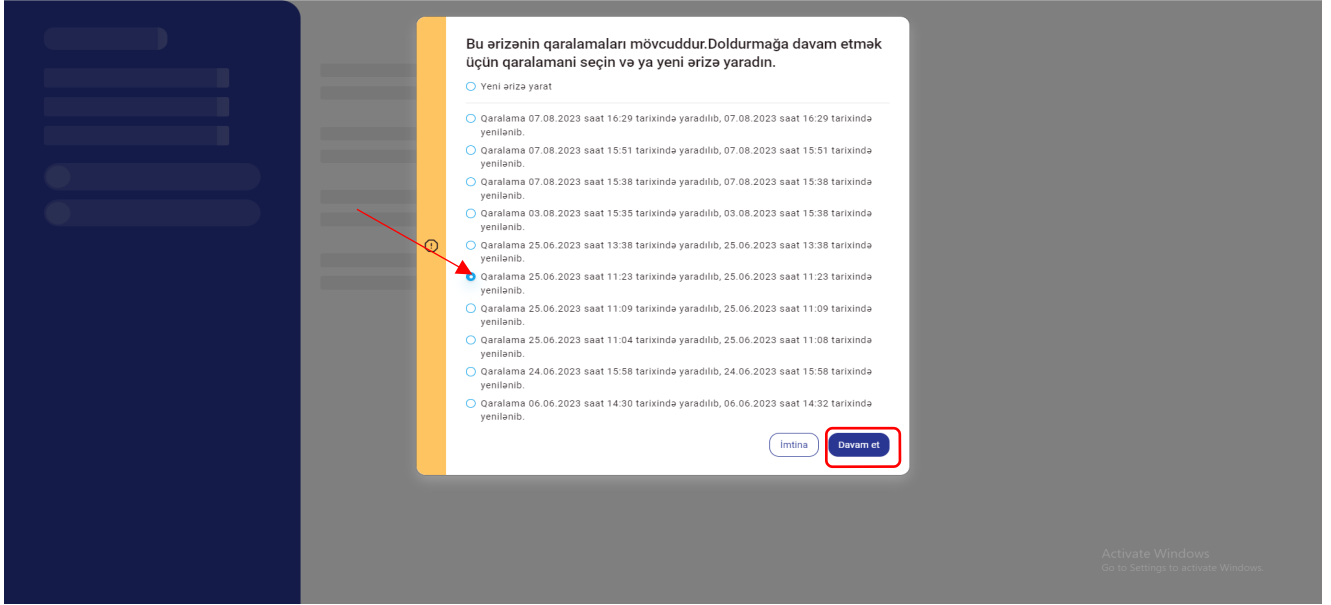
Bu ərizənin qaralamaları mövcuddur.Doldurmağa davam etmək üçün qaralamani seçin və ya yeni ərizə yaradın.

Yeni ərizə yarat

Qaralama 07.08.2023 saat 16:29 tarixində yaradılıb, 07.08.2023 saat 16:29 tarixində yenilənib.

Qaralama 07.08.2023 saat 15:51 tarixində yaradılıb, 07.08.2023 saat 15:51 tarixində yenilənib.

Qaralama 07.08.2023 saat 15:38 tarixində yaradılıb, 07.08.2023 saat 15:38 tarixində yenilənib.

Qaralama 03.08.2023 saat 15:35 tarixində yaradılıb, 03.08.2023 saat 15:38 tarixində yenilənib.

Qaralama 25.06.2023 saat 13:38 tarixində yaradılıb, 25.06.2023 saat 13:38 tarixində yenilənib.

Qaralama 25.06.2023 saat 11:23 tarixində yaradılıb, 25.06.2023 saat 11:23 tarixində yenilənib.

Qaralama 25.06.2023 saat 11:09 tarixində yaradılıb, 25.06.2023 saat 11:09 tarixində yenilənib.

Qaralama 25.06.2023 saat 11:04 tarixində yaradılıb, 25.06.2023 saat 11:08 tarixində yenilənib.

Qaralama 24.06.2023 saat 15:58 tarixində yaradılıb, 24.06.2023 saat 15:58 tarixində yenilənib.

Qaralama 06.06.2023 saat 14:30 tarixində yaradılıb, 06.06.2023 saat 14:32 tarixində yenilənib.

İmtina

Davam et

Activate Windows
Go to Settings to activate Windows.